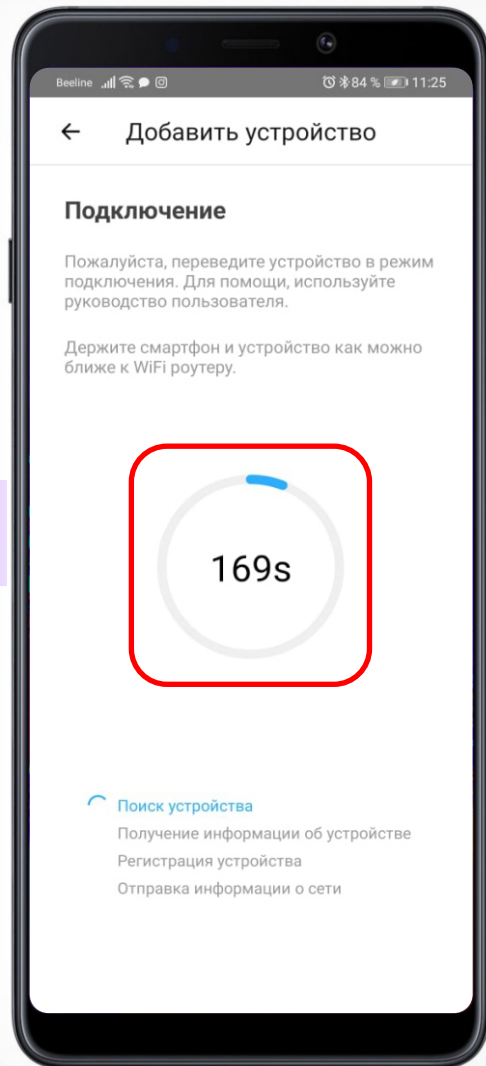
Beeline 84 % 11:25

← Добавить устройство

Подключение

Пожалуйста, переведите устройство в режим подключения. Для помощи, используйте руководство пользователя.

Держите смартфон и устройство как можно ближе к WiFi роутеру.

169s

Поиск устройства
Получение информации об устройстве
Регистрация устройства
Отправка информации о сети